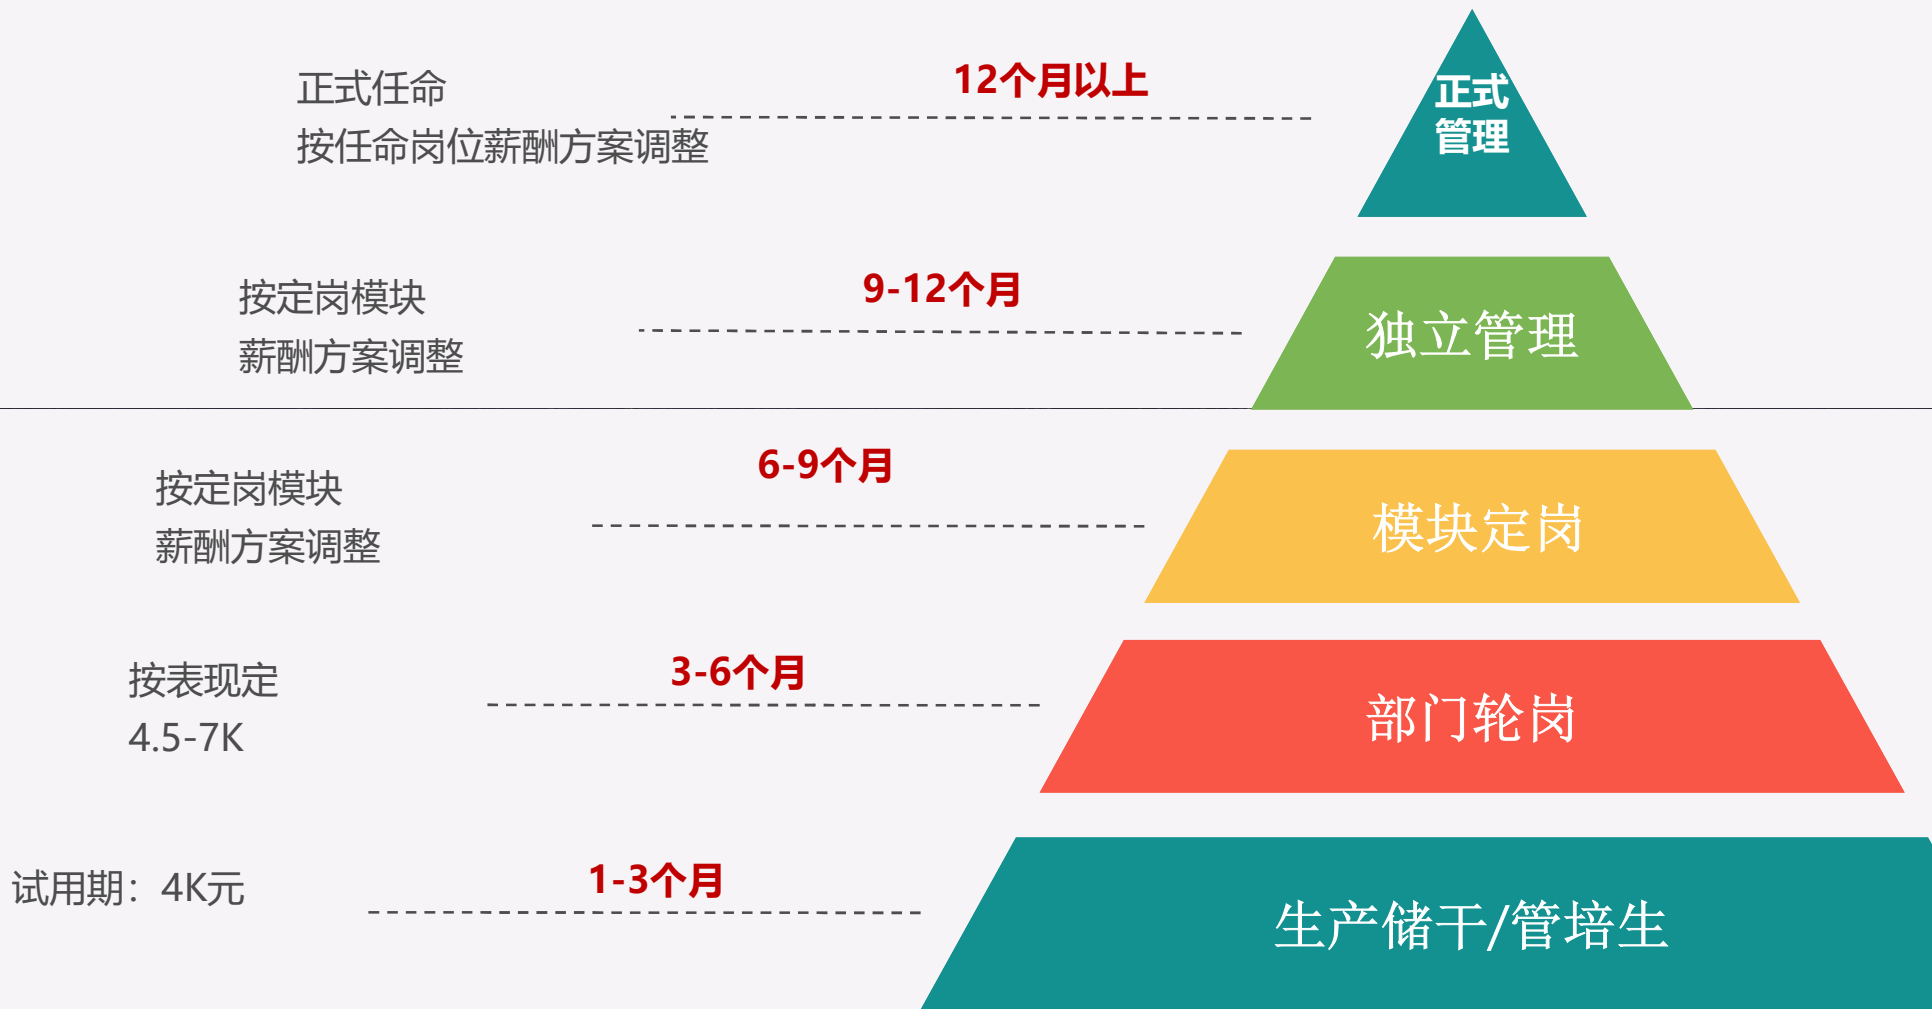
正式任命
按任命岗位薪酬方案调整

12个月以上

正式管理

按定岗模块
薪酬方案调整

9-12个月

独立管理

按定岗模块
薪酬方案调整

6-9个月

模块定岗

按表现定
4.5-7K

3-6个月

部门轮岗

试用期：4K元

1-3个月

生产储干/管培生